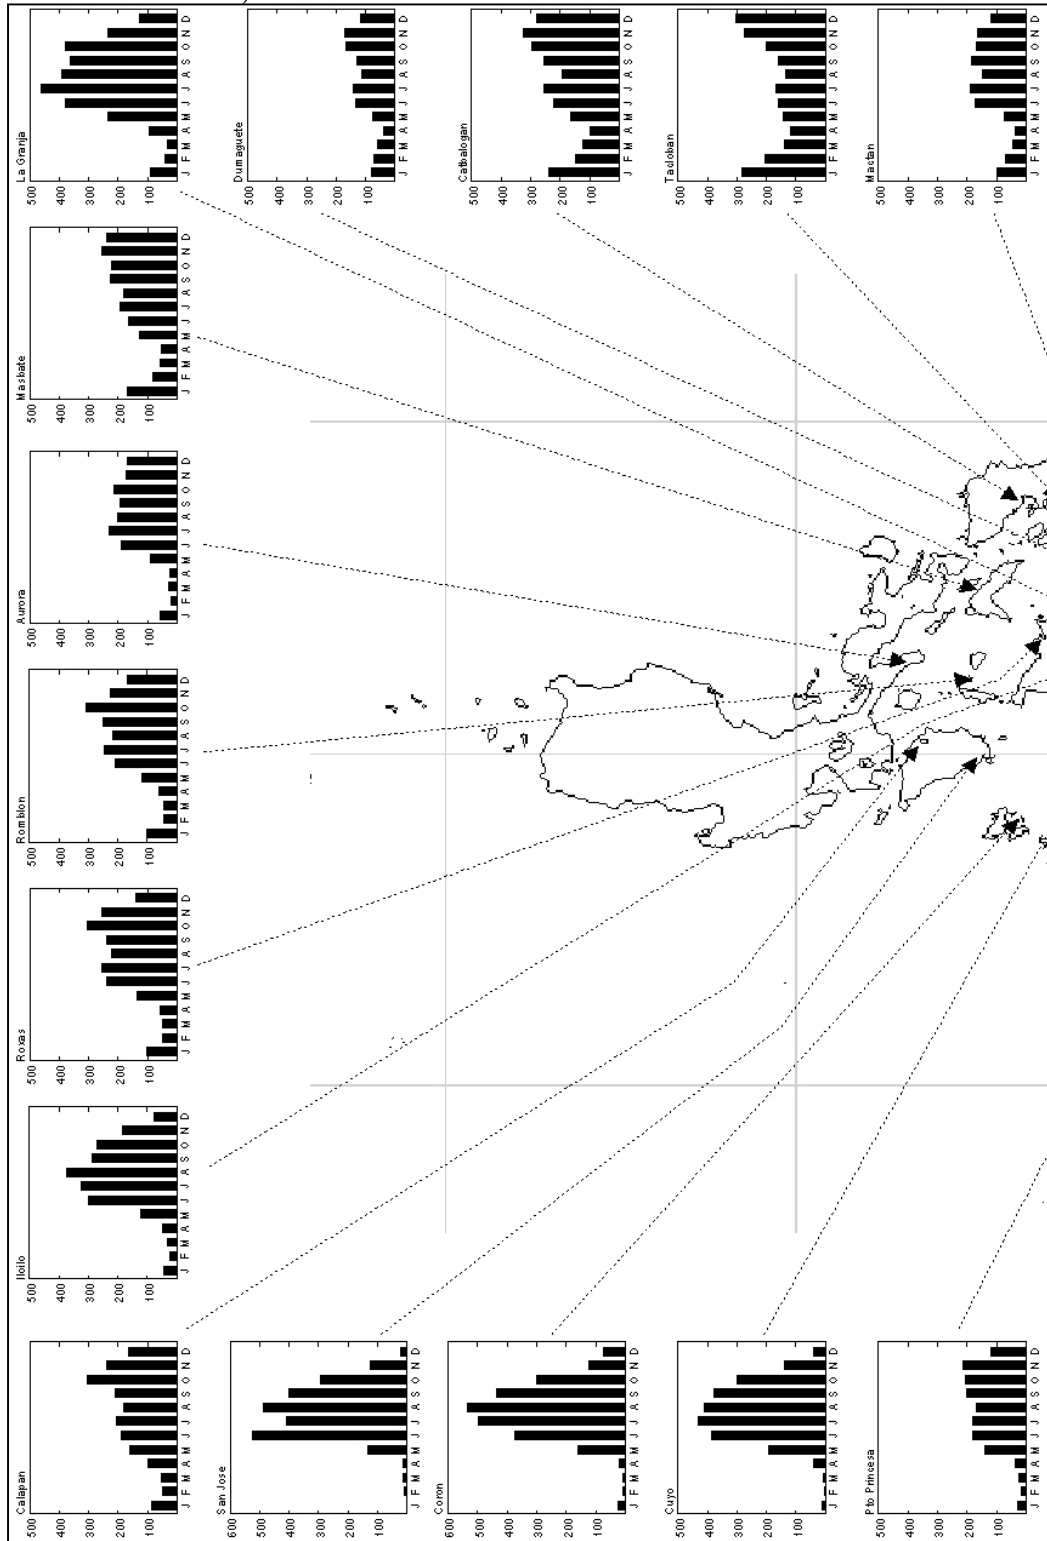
La Granja
500 400 300 200 100
J F M A M J J A S O N D

Masbate
500 400 300 200 100
J F M A M J J A S O N D

Aurora
500 400 300 200 100
J F M A M J J A S O N D

Romblon
500 400 300 200 100
J F M A M J J A S O N D

Roxas
500 400 300 200 100
J F M A M J J A S O N D

Iloilo
500 400 300 200 100
J F M A M J J A S O N D

Calapan
500 400 300 200 100
J F M A M J J A S O N D

Dumaguete
500 400 300 200 100
J F M A M J J A S O N D

Catbalogan
500 400 300 200 100
J F M A M J J A S O N D

Tacloban
500 400 300 200 100
J F M A M J J A S O N D

Mactan
500 400 300 200 100
J F M A M J J A S O N D

San Jose
600 500 400 300 200 100
J F M A M J J A S O N D

Coron
600 500 400 300 200 100
J F M A M J J A S O N D

Cuyo
500 400 300 200 100
J F M A M J J A S O N D

Pto Prinsesa
500 400 300 200 100
J F M A M J J A S O N D